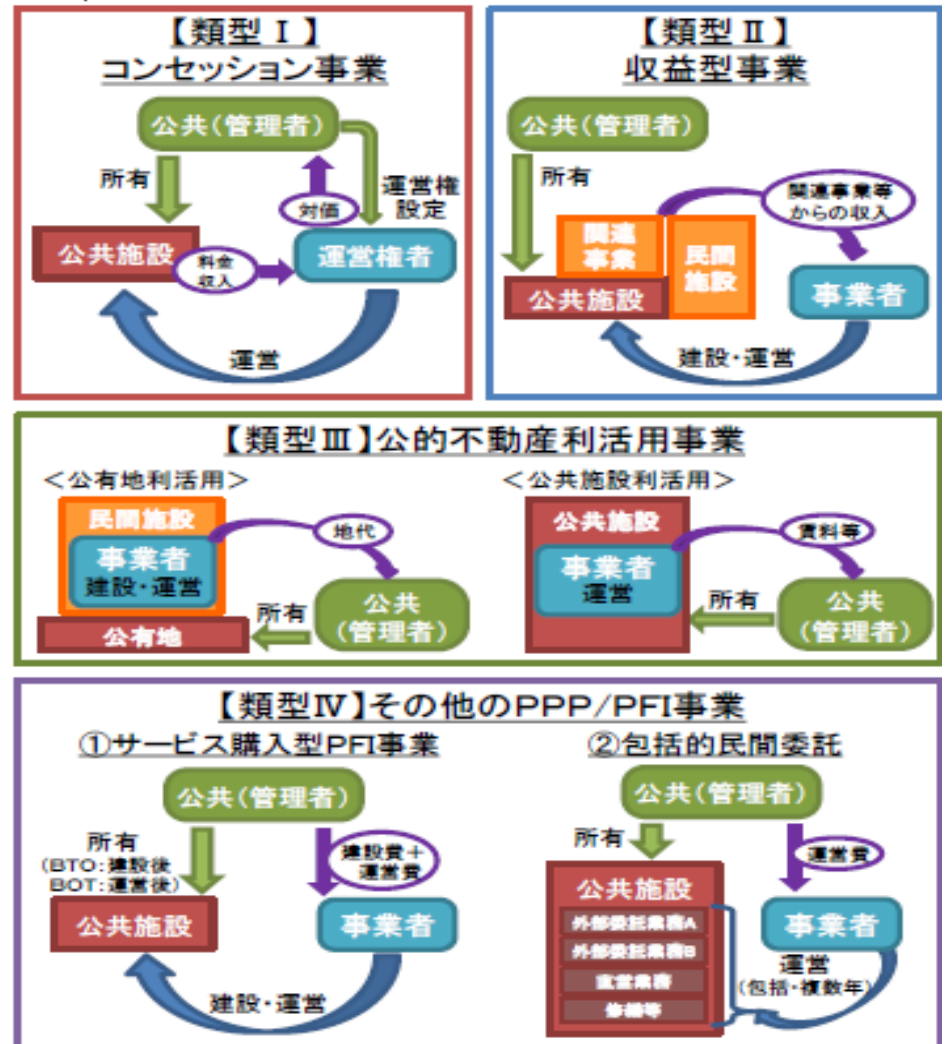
【類型Ⅰ】
コンセッション事業

公共（管理者）
所有
対価
運営権設定
公共施設
料金収入
運営権者
運営

【類型Ⅱ】
収益型事業

公共（管理者）
所有
関連事業
民間施設
関連事業等からの収入
公共施設
事業者
建設・運営

【類型Ⅲ】公的不動産利活用事業

＜公有地利活用＞
民間施設
事業者
建設・運営
地代
所有
公共（管理者）
公有地

＜公共施設利活用＞
公共施設
事業者
運営
賃料等
所有
公共（管理者）

【類型Ⅳ】その他のPPP／PFI事業

①サービス購入型PFI事業
公共（管理者）
所有
（BTO：建設後
BOT：運営後）
建設費＋運営費
公共施設
事業者
建設・運営

②包括的民間委託
公共（管理者）
所有
運営費
公共施設
外部委託業務A
外部委託業務B
直営業務
修繕等
事業者
運営
（包括・複数年）